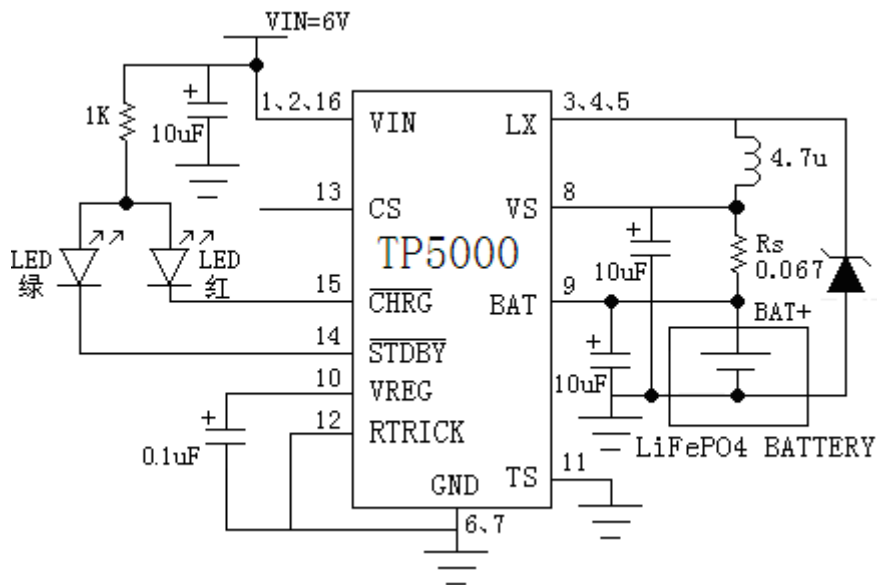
VIN=6V

1K

10uF

1、2、16

VIN

LX

3、4、5

4.7u

13

CS

VS

8

TP5000

LED 绿

LED 红

15

$\overline{CHRG}$

BAT

9

10uF

Rs 0.067

BAT+

14

$\overline{STDBY}$

10

VREG

10uF

0.1uF

12

RTRICK

LiFePO4 BATTERY

GND

TS

11

6、7